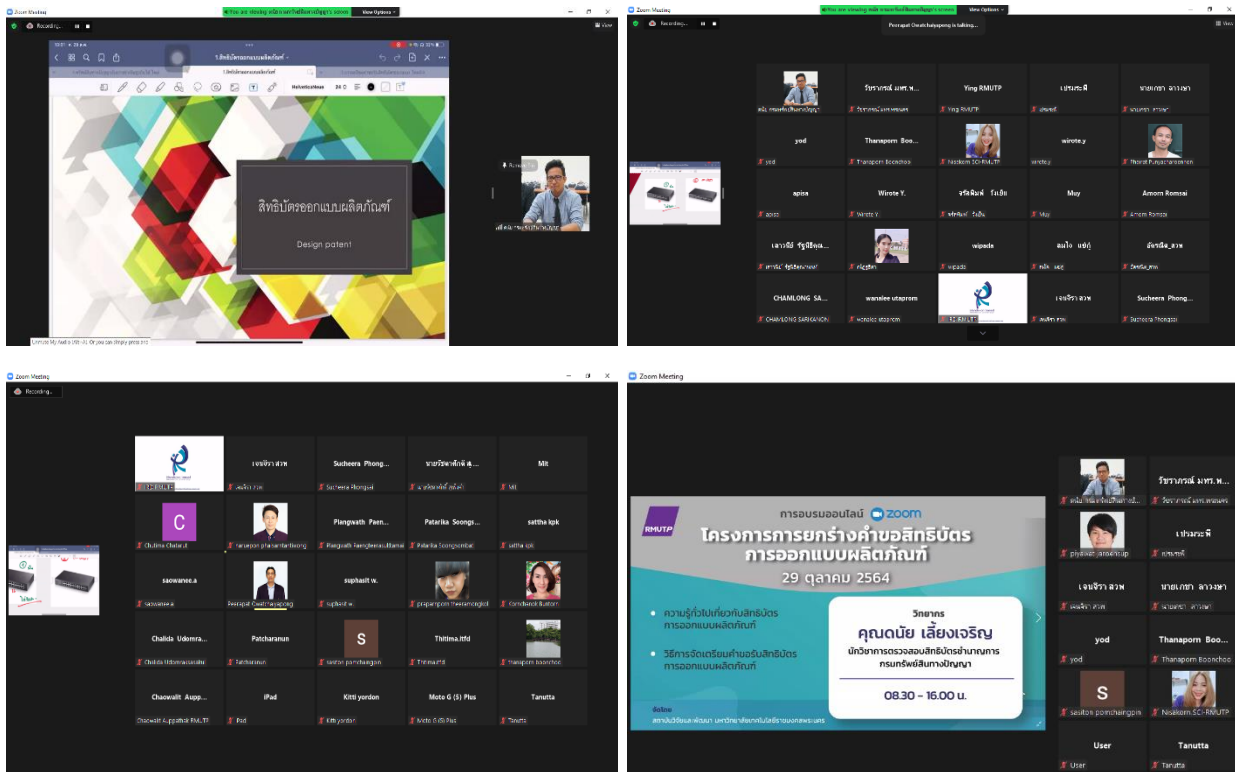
Zoom Meeting

Recording...

View Options

1.สิทธิบัตรออกแบบผลิตภัณฑ์

สิทธิบัตรออกแบบผลิตภัณฑ์

Design patent

Zoom Meeting

Recording...

View Options

Peerapat Onsatchaiyapong is talking...

View

| | วีชราภรณ์ มทร.พ... | Ying RMUTP | เปรมระพี | นายเกษา ลาวงษา |
|---|---|---|---|---|
| yod | Thanaporn Boo... | | wirote.y | |
| apisa | Wirote Y. | จรัสพิมพ์ รัมเย็น | Muy | Amorn Romsai |
| เสาวณีย์ รัฐนิธิกุล... | | wipada | ลมใจ แซ่กู่ | อัจฉรีย์_สวย |
| CHAMLONG SA... | wanalee utaprom | | เจนจิรา สวพ | Sucheera Phong... |

Zoom Meeting

Recording...

| | เจนจิรา สวพ | Sucheera Phong... | นายวิชาศักดิ์ ส... | Mit |
|---|---|---|---|---|
| C | | Plangwath Paen... | Patarika Soongs... | sattha kpk |
| saowanee.a | | suphasit w. | | |
| Chalida Udomra... | Patcharanun | S | Thitima.ttfd | |
| Chaowalit Aupp... | iPad | Kitti yordon | Moto G (5) Plus | Tanutta |

Zoom Meeting

View

การอบรมออนไลน์ zoom

RMUTP

โครงการการยกร่างคำขอสิทธิบัตร การออกแบบผลิตภัณฑ์

29 ตุลาคม 2564

ความรู้ทั่วไปเกี่ยวกับสิทธิบัตร การออกแบบผลิตภัณฑ์

วิธีการจัดเตรียมคำขอรับสิทธิบัตร การออกแบบผลิตภัณฑ์

วิทยากร

คุณดนัย เลี้ยงเจริญ

นักวิชาการตรวจสอบสิทธิบัตรชำนาญการ กรมทรัพย์สินทางปัญญา

08.30 - 16.00 น.

จัดโดย

สถาบันวิจัยและพัฒนา มหาวิทยาลัยเทคโนโลยีราชมงคลพระนคร

วีชราภรณ์ มทร.พ...

เปรมระพี

เจนจิรา สวพ

นายเกษา ลาวงษา

yod

Thanaporn Boo...

S

User

Tanutta